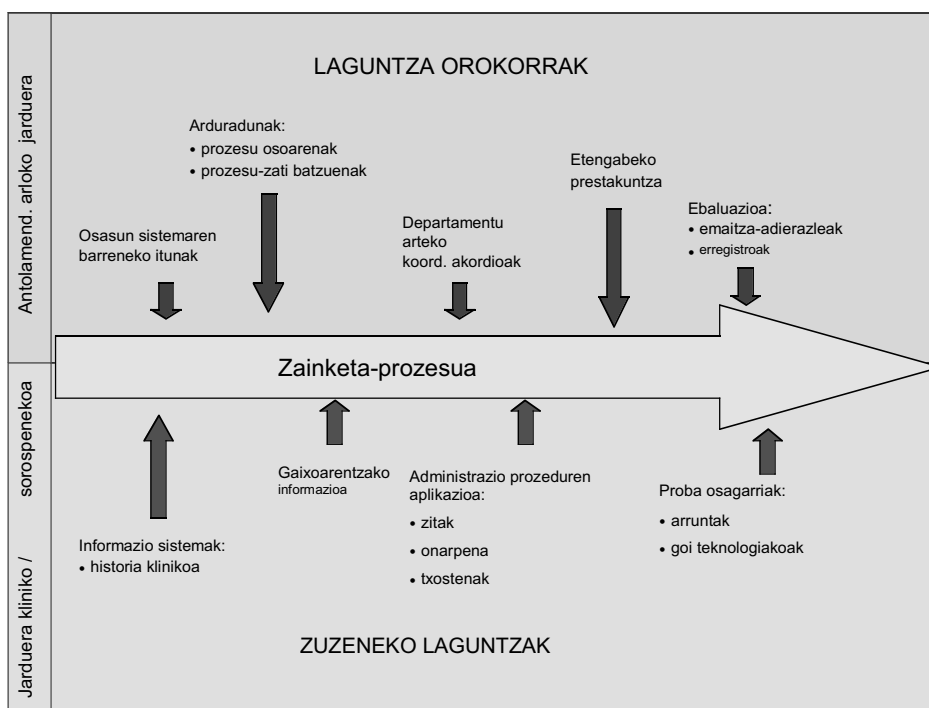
Antolamend. arloko jarduera

LAGUNTZA OROKORRAK

Arduradunak:
• prozesu osoarenak
• prozesu-zati batzuenak

Etengabeko prestakuntza

Osasun sistemaren barreneko itunak

Departamentu arteko koord. akordioak

Ebaluazioa:
• emaitza-adierazleak
• erregistroak

Zainketa-prozesua

Jarduera kliniko / sorospenekoa

Gaixoarentzako informazioa

Administrazio prozeduren aplikazioa:
• zitak
• onarpena
• txostenak

Proba osagarriak:
• arruntak
• goi teknologiakoak

Informazio sistemak:
• historia klinikoa

ZUZENEKO LAGUNTZAK